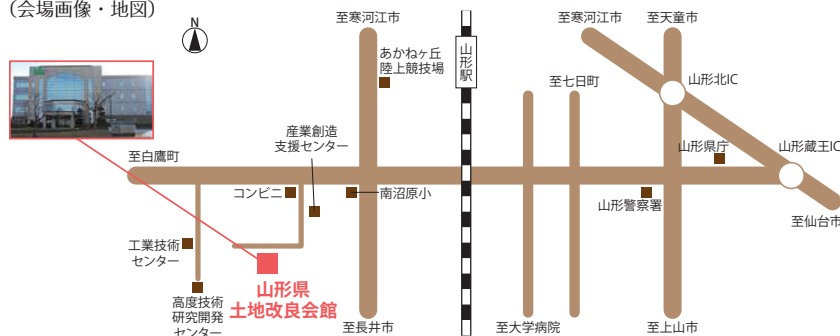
（会場画像・地図）

N

至寒河江市

あかねヶ丘
陸上競技場

山形駅

至寒河江市

至天童市

至七日町

山形北IC

産業創造
支援センター

山形県庁

山形蔵王IC

至白鷹町

コンビニ

南沼原小

山形警察署

至仙台市

工業技術
センター

山形県
土地改良会館

高度技術
研究開発
センター

至長井市

至大学病院

至上山市